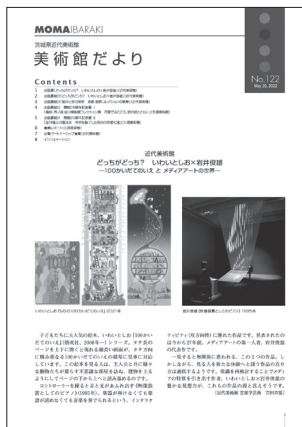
MOMA IBARAKI

茨城県近代美術館
美術館だより

Contents

No.122
May 31, 2023

近代美術館
どっちがどっち？ いわいとしお×岩井俊雄
―100かいだてのいえ とメディアアートの世界―

子どもたちに大人気の絵本、いわいとしお「100かいだてのいえ」(偕成社、2008年～)シリーズ。タテ方向のページを上下に開くと現れる細長い画面が、タテ方向に積み重なる100かいだてのいえの読解に見事に対応しています。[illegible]

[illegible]

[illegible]